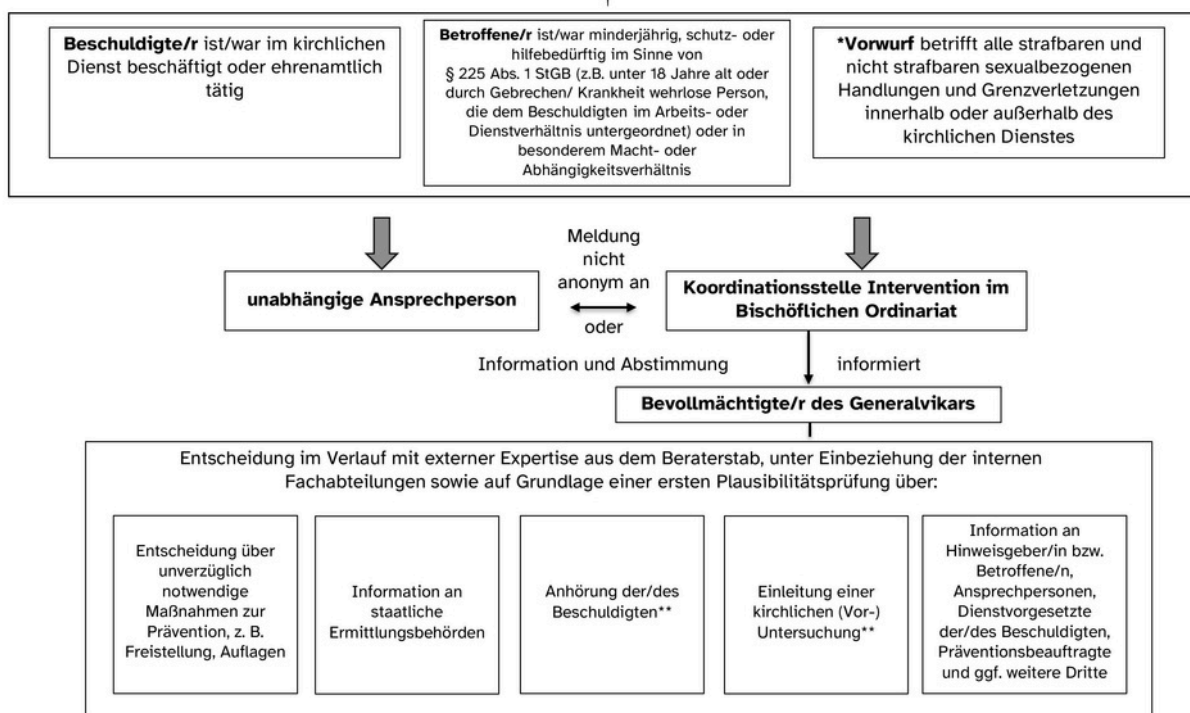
**Beschuldigte/r** ist/war im kirchlichen Dienst beschäftigt oder ehrenamtlich tätig

**Betroffene/r** ist/war minderjährig, schutz- oder hilfebedürftig im Sinne von § 225 Abs. 1 StGB (z.B. unter 18 Jahre alt oder durch Gebrechen/ Krankheit wehrlose Person, die dem Beschuldigten im Arbeits- oder Dienstverhältnis untergeordnet) oder in besonderem Macht- oder Abhängigkeitsverhältnis

***Vorwurf** betrifft alle strafbaren und nicht strafbaren sexualbezogenen Handlungen und Grenzverletzungen innerhalb oder außerhalb des kirchlichen Dienstes

Meldung nicht anonym an

**unabhängige Ansprechperson**

oder

**Koordinationsstelle Intervention im Bischöflichen Ordinariat**

Information und Abstimmung

informiert

**Bevollmächtigte/r des Generalvikars**

Entscheidung im Verlauf mit externer Expertise aus dem Beraterstab, unter Einbeziehung der internen Fachabteilungen sowie auf Grundlage einer ersten Plausibilitätsprüfung über:

Entscheidung über unverzüglich notwendige Maßnahmen zur Prävention, z. B. Freistellung, Auflagen

Information an staatliche Ermittlungsbehörden

Anhörung der/des Beschuldigten**

Einleitung einer kirchlichen (Vor-) Untersuchung**

Information an Hinweisgeber/in bzw. Betroffene/n, Ansprechpersonen, Dienstvorgesetzte der/des Beschuldigten, Präventionsbeauftragte und ggf. weitere Dritte